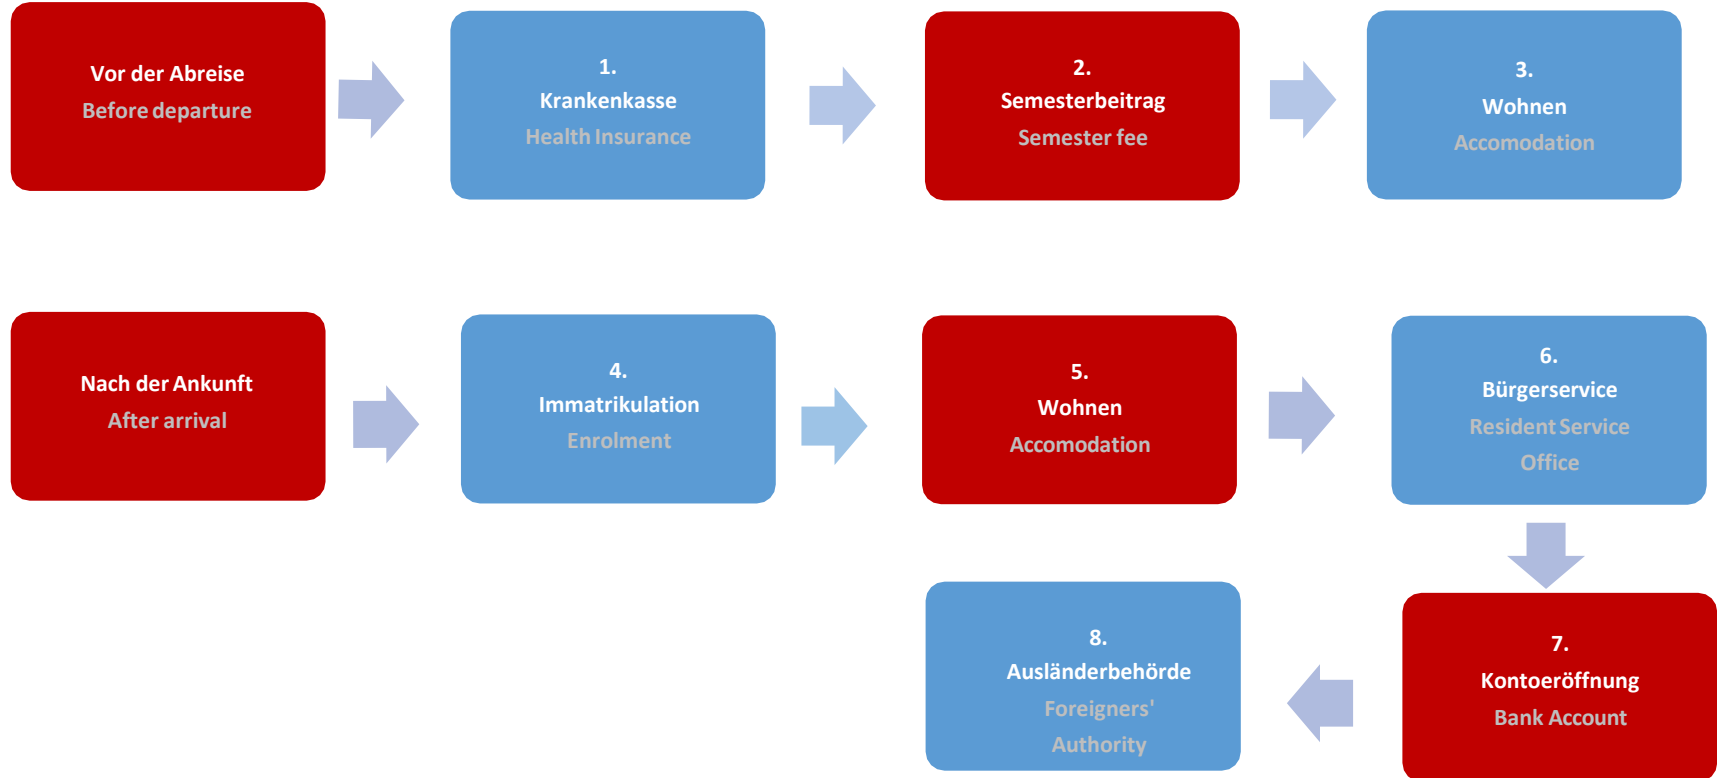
Vor der Abreise
Before departure

1.
Krankenkasse
Health Insurance

2.
Semesterbeitrag
Semester fee

3.
Wohnen
Accomodation

Nach der Ankunft
After arrival

4.
Immatrikulation
Enrolment

5.
Wohnen
Accomodation

6.
Bürgerservice
Resident Service Office

7.
Kontoeröffnung
Bank Account

8.
Ausländerbehörde
Foreigners' Authority